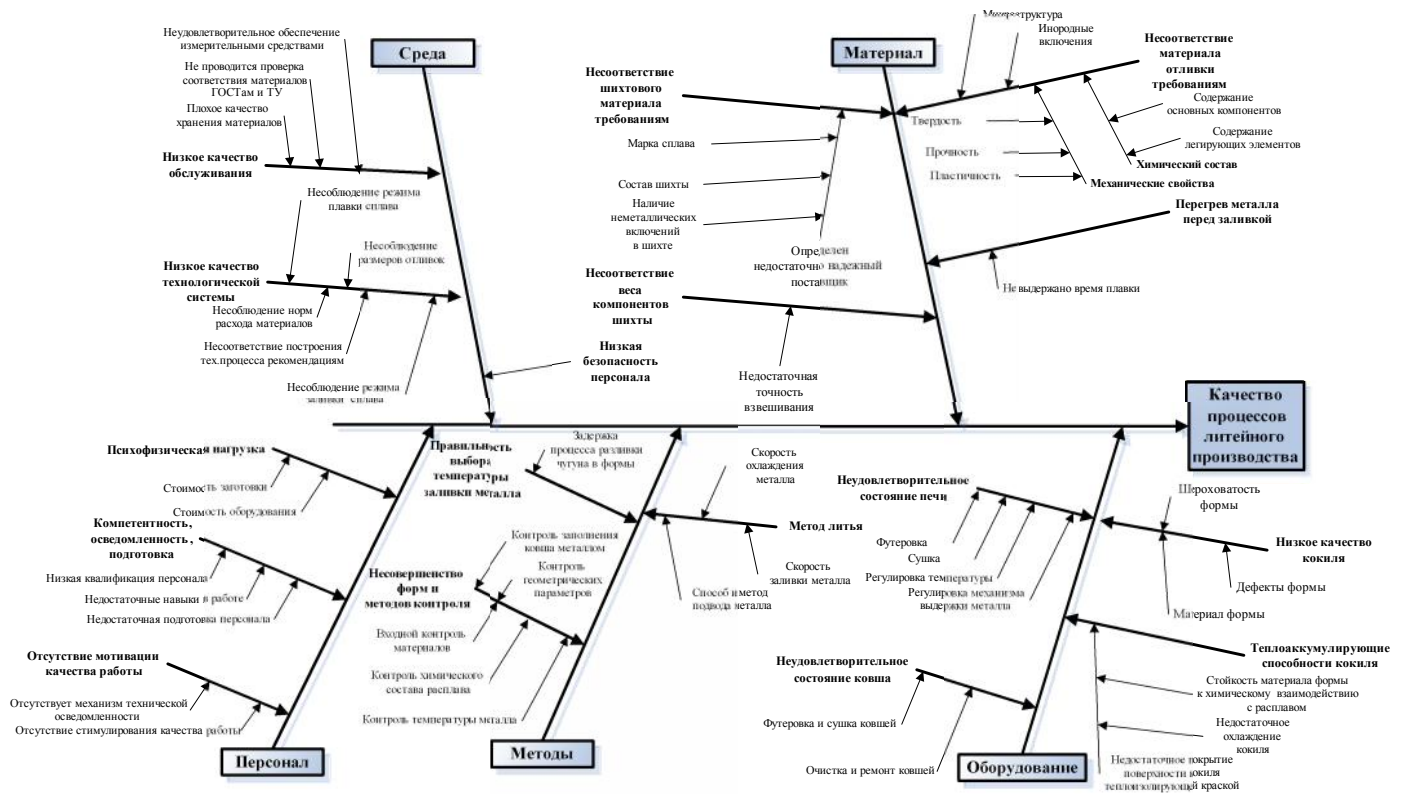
Среда

Неудовлетворительное обеспечение измерительными средствами

Не проводится проверка соответствия материалов ГОСТам и ТУ

Плохое качество хранения материалов

Низкое качество обслуживания

Несоблюдение режима плавки сплава

Несоблюдение размеров отливок

Низкое качество технологической системы

Несоблюдение норм расхода материалов

Несоответствие построения тех.процесса рекомендациям

Несоблюдение режима заливки сплава

Низкая безопасность персонала

Материал

Микроструктура

Инородные включения

Несоответствие материала отливки требованиям

Несоответствие шихтового материала требованиям

Твердость

Содержание основных компонентов

Марка сплава

Прочность

Содержание легирующих элементов

Пластичность

Химический состав

Механические свойства

Состав шихты

Наличие неметаллических включений в шихте

Перегрев металла перед заливкой

Определен недостаточно надежный поставщик

Несоответствие веса компонентов шихты

Не выдержано время плавки

Недостаточная точность взвешивания

Качество процессов литейного производства

Психофизическая нагрузка

Стоимость заготовки

Стоимость оборудования

Компетентность, осведомленность, подготовка

Низкая квалификация персонала

Недостаточные навыки в работе

Недостаточная подготовка персонала

Отсутствие мотивации качества работы

Отсутствует механизм технической осведомленности

Отсутствие стимулирования качества работы

Персонал

Правильность выбора температуры заливки металла

Задержка процесса разливки чугуна в формы

Скорость охлаждения металла

Метод литья

Контроль заполнения ковша металлом

Контроль геометрических параметров

Несовершенство форм и методов контроля

Способ и метод подвода металла

Скорость заливки металла

Входной контроль материалов

Контроль химического состава расплава

Контроль температуры металла

Методы

Неудовлетворительное состояние печи

Шероховатость формы

Футеровка

Сушка

Регулировка температуры

Регулировка механизма выдержки металла

Низкое качество кокиля

Дефекты формы

Материал формы

Теплоаккумулирующие способности кокиля

Неудовлетворительное состояние ковша

Стойкость материала формы к химическому взаимодействию с расплавом

Футеровка и сушка ковшей

Недостаточное охлаждение кокиля

Очистка и ремонт ковшей

Оборудование

Недостаточное покрытие поверхности кокиля теплоизолирующей краской